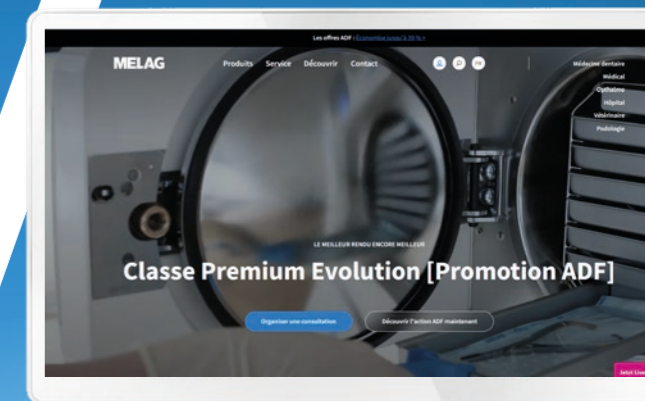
Les offres ADF : Économisez jusqu'à 35 % !

MELAG

Produits Service Découvrir Contact

FR

Médecine dentaire
Médical
Opthalmo
Hôpital
Vétérinaire
Podologie

LE MEILLEUR RENDU ENCORE MEILLEUR

Classe Premium Evolution [Promotion ADF]

Organiser une consultation

Découvrir l'action ADF maintenant

Jetzt Live